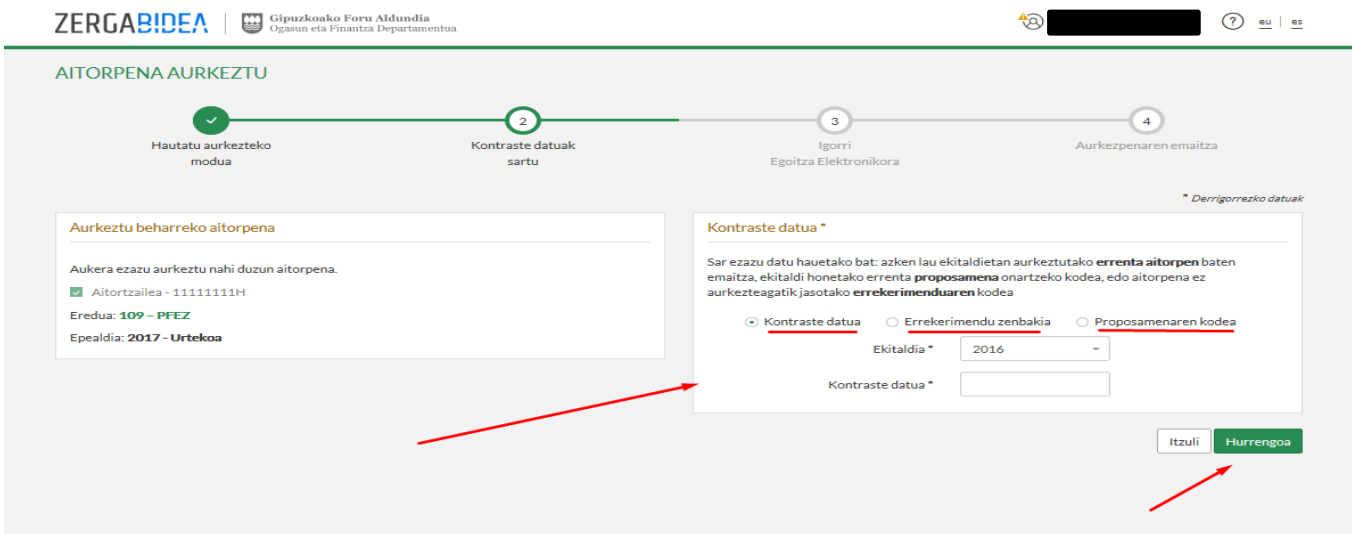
ZERGABIDEA | Gipuzkoako Foru Aldundia
Ogasun eta Finantza Departamentua

eu | es

AITORPENA AURKEZTU

✓ Hautatu aurkezteko modua
2 Kontraste datuak sartu
3 Igorri Egoitza Elektronikora
4 Aurkezpenaren emaitza

* Derrigorrezko datuak

Aurkeztu beharreko aitorpena

Aukera ezazu aurkeztu nahi duzun aitorpena.

Aitortzailea - 11111111H

Eredua: 109 – PFEZ

Epealdia: 2017 - Urtekoa

Kontraste datua *

Sar ezazu datu hauetako bat: azken lau ekitaldietan aurkeztutako errenta aitorpen baten emaitza, ekitaldi honetako errenta proposamena onartzeko kodea, edo aitorpena ez aurkezteagatik jasotako errekerimenduaren kodea

Kontraste datua
Errekerimendu zenbakia
Proposamenaren kodea

Ekitaldia * 2016

Kontraste datua *

Itzuli
Hurrengoa